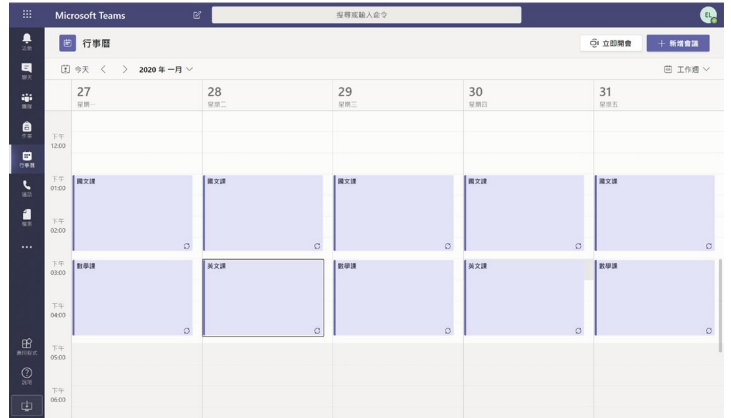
Microsoft Teams

搜尋或輸入命令

EL

活動

聊天

團隊

作業

行事曆

通話

檔案

...

應用程式

說明

行事曆

立即開會

+ 新增會議

今天 < > 2020 年 一月

工作週

27
星期一

28
星期二

29
星期三

30
星期四

31
星期五

下午 12:00

下午 01:00

下午 02:00

下午 03:00

下午 04:00

下午 05:00

下午 06:00

國文課

國文課

國文課

國文課

國文課

數學課

英文課

數學課

英文課

數學課